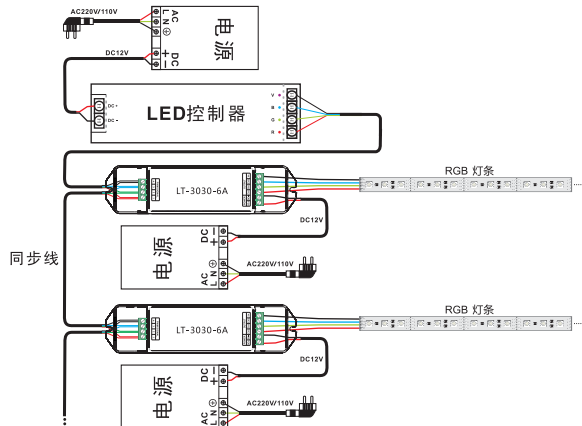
AC220V/110V

AC
L
N
⊕

电源

DC12V

DC
+
−

LED控制器

DC +
DC −

V
R
G
B

LT-3030-6A

RGB 灯条

DC12V

DC
−
+

电源

AC220V/110V

AC
L
N
⊕

同步线

LT-3030-6A

RGB 灯条

DC12V

DC
−
+

电源

AC220V/110V

AC
L
N
⊕